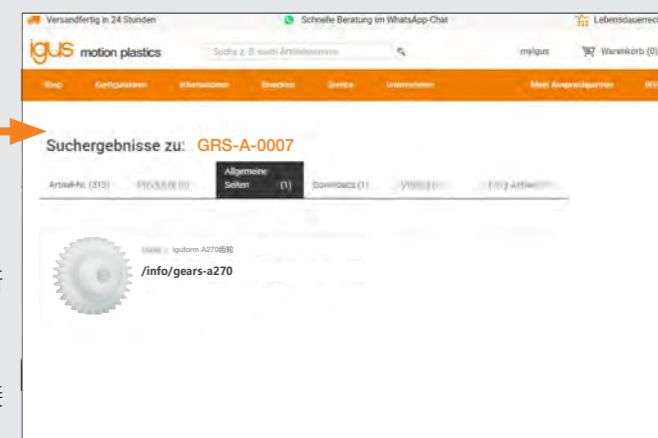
Versandfertig in 24 Stunden
Schnelle Beratung im WhatsApp-Chat
Lebensdauerrec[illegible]

igus motion plastics
Suche z. B. nach Artikelnummer
myigus
Warenkorb (0)

Shop
Konfiguratoren
Informationen
Branchen
Service
Unternehmen
Mein Ansprechpartner
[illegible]

Suchergebnisse zu: GRS-A-0007

Artikel-Nr. (313)
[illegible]
Allgemeine Seiten (1)
Downloads (1)
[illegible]
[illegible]

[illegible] iguform A270齿轮
/info/gears-a270